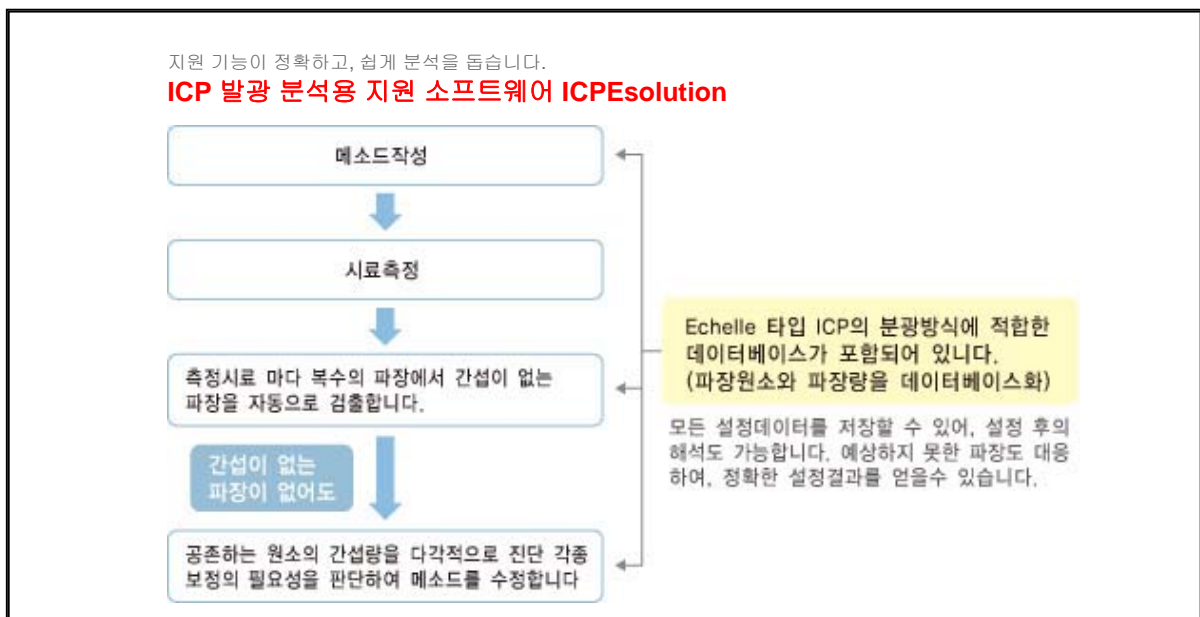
지원 기능이 정확하고, 쉽게 분석을 돕습니다.

ICP 발광 분석용 지원 소프트웨어 ICPEsolution

메소드작성

시료측정

측정시료 마다 복수의 파장에서 간섭이 없는 파장을 자동으로 검출합니다.

간섭이 없는 파장이 없어도

공존하는 원소의 간섭량을 다각적으로 진단 각종 보정의 필요성을 판단하여 메소드를 수정합니다

Echelle 타입 ICP의 분광방식에 적합한 데이터베이스가 포함되어 있니다.
(파장원소와 파장량을 데이터베이스화)

모든 설정데이터를 저장할 수 있어, 설정 후의 해석도 가능합니다. 예상하지 못한 파장도 대응하여, 정확한 설정결과를 얻을수 있습니다.